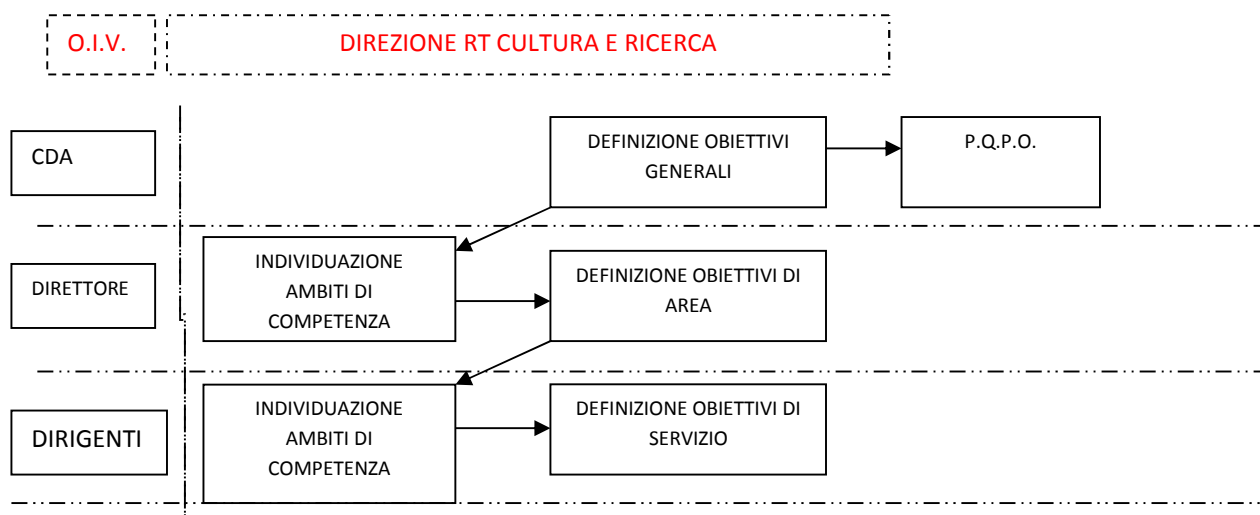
O.I.V.

DIREZIONE RT CULTURA E RICERCA

CDA

DEFINIZIONE OBIETTIVI GENERALI

P.Q.P.O.

DIRETTORE

INDIVIDUAZIONE AMBITI DI COMPETENZA

DEFINIZIONE OBIETTIVI DI AREA

DIRIGENTI

INDIVIDUAZIONE AMBITI DI COMPETENZA

DEFINIZIONE OBIETTIVI DI SERVIZIO